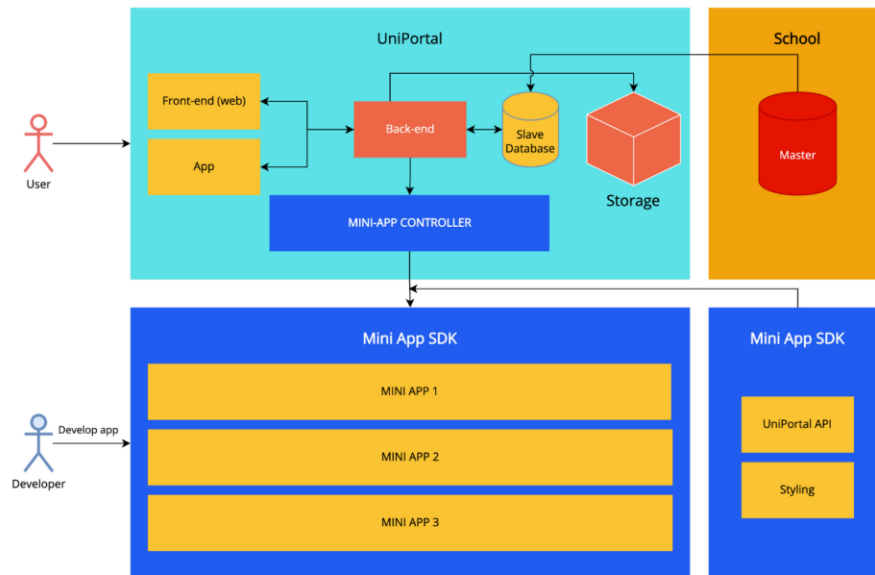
UniPortal

School

Front-end (web)

App

Back-end

Slave Database

Storage

Master

User

MINI-APP CONTROLLER

Mini App SDK

MINI APP 1

MINI APP 2

MINI APP 3

Develop app

Developer

Mini App SDK

UniPortal API

Styling